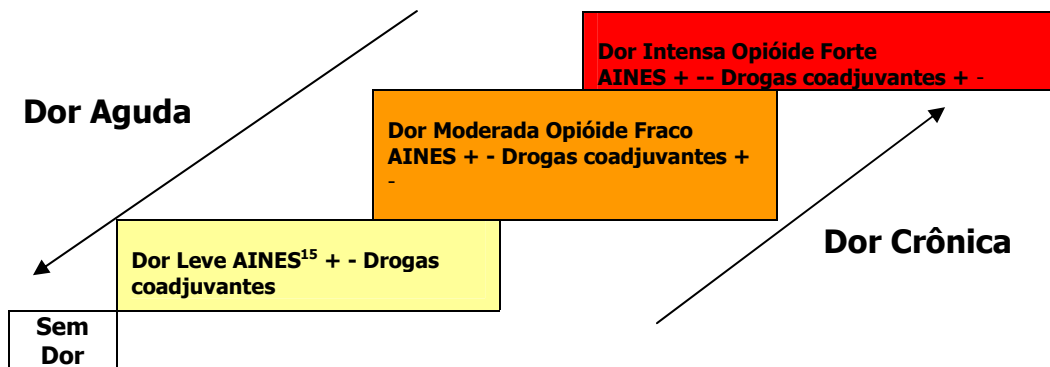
Dor Intensa Opióide Forte
AINES + -- Drogas coadjuvantes + -

Dor Aguda

Dor Moderada Opióide Fraco
AINES + - Drogas coadjuvantes + -

Dor Crônica

Dor Leve AINES$^{15}$ + - Drogas coadjuvantes

Sem Dor